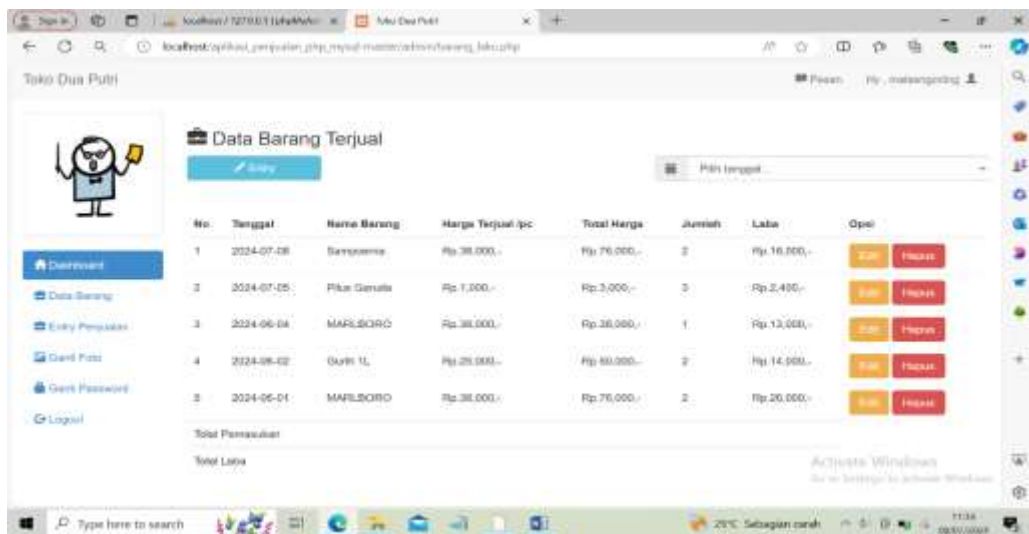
localhost / 127.0.0.1 | phpMyAdmin
Toko Dua Putri
localhost/aplikasi_penjualan_php_mysql-master/admin/barang_laku.php

Toko Dua Putri
Pesan
Hy , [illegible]

Data Barang Terjual
Entry
Pilih tanggal...

| No. | Tanggal | Nama Barang | Harga Terjual /pc | Total Harga | Jumlah | Laba | Opsi |
|---|---|---|---|---|---|---|---|
| 1 | 2024-07-08 | Sampoerna | Rp.38.000,- | Rp.76.000,- | 2 | Rp.16.000,- | Edit Hapus |
| 2 | 2024-07-05 | Pilus Garuda | Rp.1.000,- | Rp.3.000,- | 3 | Rp.2.400,- | Edit Hapus |
| 3 | 2024-06-04 | MARLBORO | Rp.38.000,- | Rp.38.000,- | 1 | Rp.13.000,- | Edit Hapus |
| 4 | 2024-06-02 | Gurih 1L | Rp.25.000,- | Rp.50.000,- | 2 | Rp.14.000,- | Edit Hapus |
| 5 | 2024-06-01 | MARLBORO | Rp.38.000,- | Rp.76.000,- | 2 | Rp.26.000,- | Edit Hapus |
| Total Pemasukan | | | | | | | |
| Total Laba | | | | | | | |

Dashboard
Data Barang
Entry Penjualan
Ganti Foto
Ganti Password
Logout

Activate Windows
Go to Settings to activate Windows.

Type here to search
29°C Sebagian cerah
11:34
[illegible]